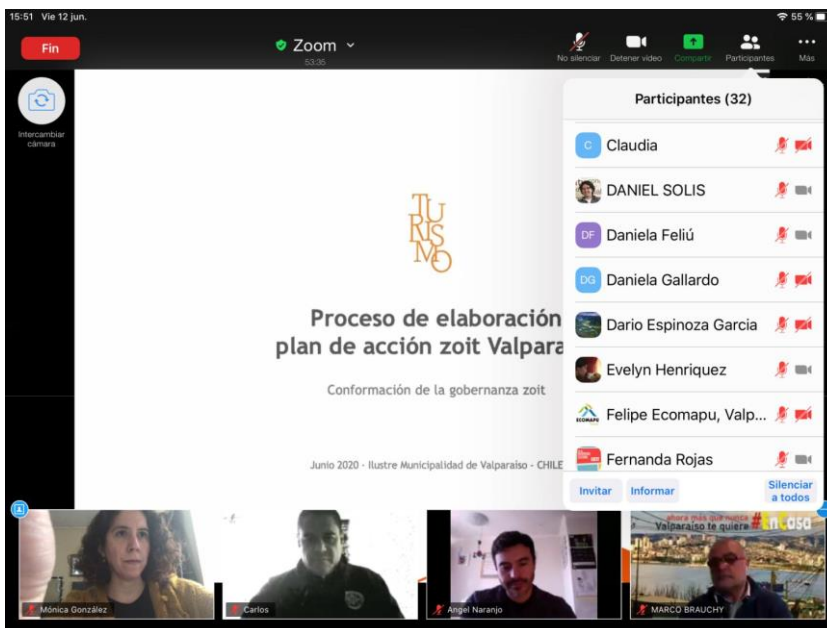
15:51 Vie 12 jun.

55 %

Fin

Zoom

53:35

No silenciar

Detener video

Compartir

Participantes

Más

Intercambiar cámara

TURISMO

Proceso de elaboración
plan de acción zoit Valpara

Conformación de la gobernanza zoit

Junio 2020 · Ilustre Municipalidad de Valparaíso - CHILE

Participantes (32)

C Claudia

DANIEL SOLIS

DF Daniela Feliú

DG Daniela Gallardo

Dario Espinoza Garcia

Evelyn Henriquez

ECOMAPU Felipe Ecomapu, Valp...

Fernanda Rojas

Invitar

Informar

Silenciar a todos

Mónica González

Carlos

Angel Naranjo

ahora más que nunca
Valparaíso te quiere #EnCasa

MARCO BRAUCHY